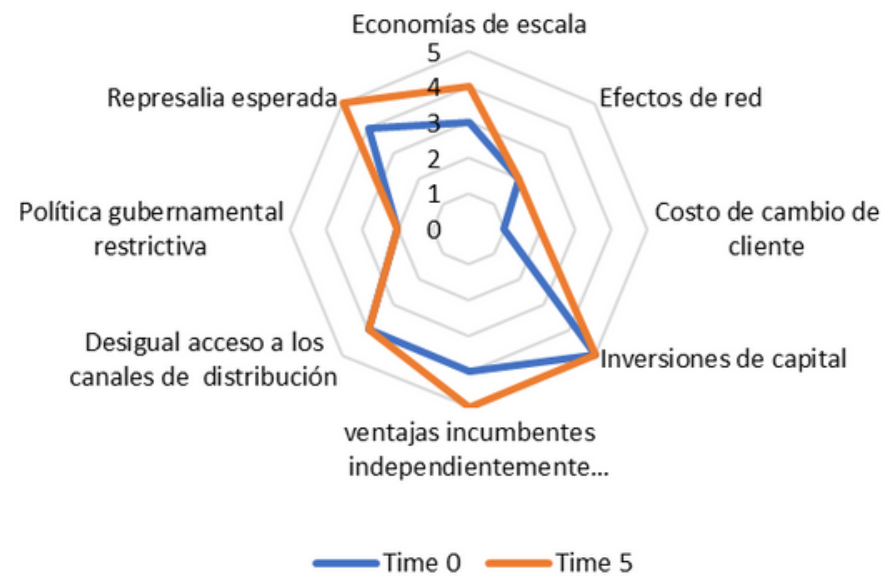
Economías de escala

5

4

3

2

1

0

Efectos de red

Costo de cambio de cliente

Inversiones de capital

ventajas incumbentes independientemente...

Desigual acceso a los canales de distribución

Política gubernamental restrictiva

Represalia esperada

Time 0

Time 5